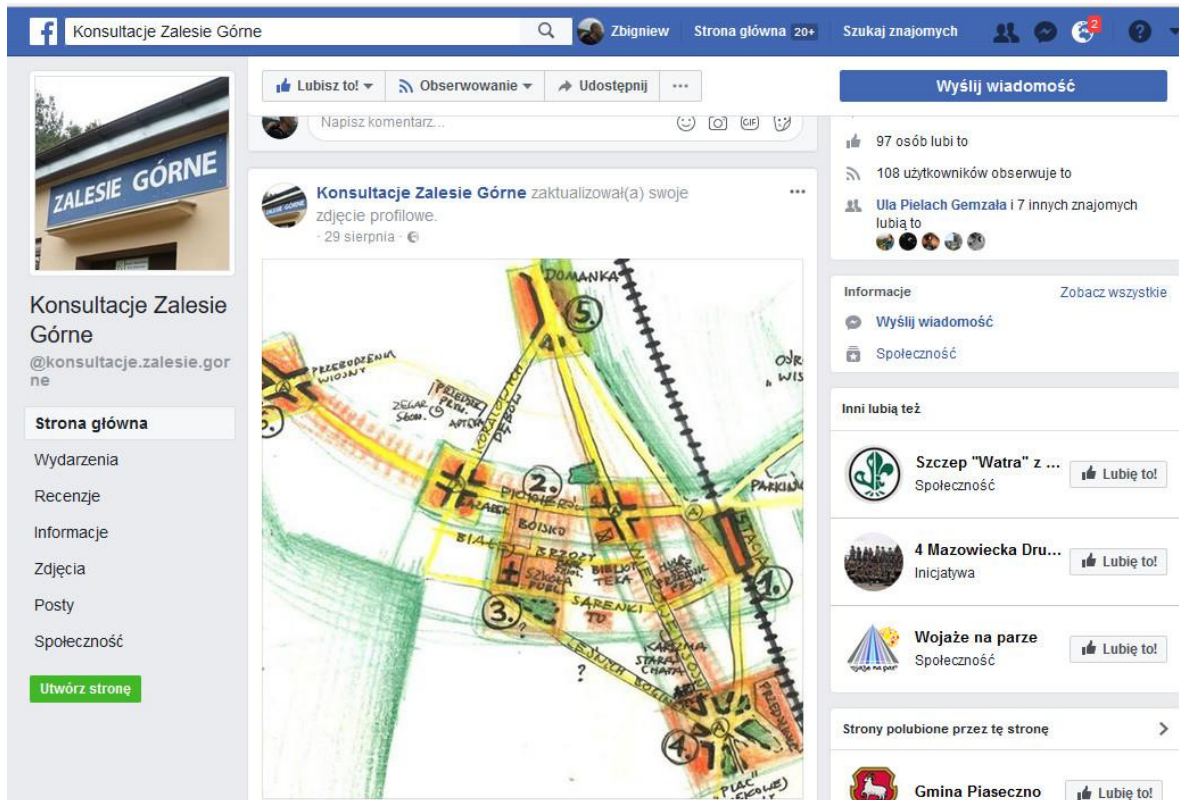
Konsultacje Zalesie Górne

Zbigniew Strona główna 20+ Szukaj znajomych 2

ZALESIE GÓRNE

Konsultacje Zalesie Górne
@konsultacje.zalesie.gorne

Strona główna
Wydarzenia
Recenzje
Informacje
Zdjęcia
Posty
Społeczność

Utwórz stronę

Lubisz to! Obserwowanie Udostępnij ···

Napisz komentarz...

Konsultacje Zalesie Górne zaktualizował(a) swoje zdjęcie profilowe.
· 29 sierpnia ·

DOMANKA
5
PRZEBUDOWA WIOSNY
ZEGAR SŁON.
PRZEDSZKOLE
APTEKA
DĘBOWA
2.
PIONIERÓW
BOISKO
BIAŁE BRZOZY
SZKOŁA
BIBLIOTEKA
3.
SARENKI
STARA CHATA
1.
STACJA
PARKING
ODR. WIS
4
PLAC
?

Wyślij wiadomość

97 osób lubi to
108 użytkowników obserwuje to
Ula Pielach Gemzała i 7 innych znajomych lubią to

Informacje Zobacz wszystkie
Wyślij wiadomość
Społeczność

Inni lubią też
Szczep "Watra" z ...
Społeczność
Lubię to!
4 Mazowiecka Dru...
Inicjatywa
Lubię to!
Wojaże na parze
Społeczność
Lubię to!

Strony polubione przez tę stronę
Gmina Piaseczno
Lubię to!